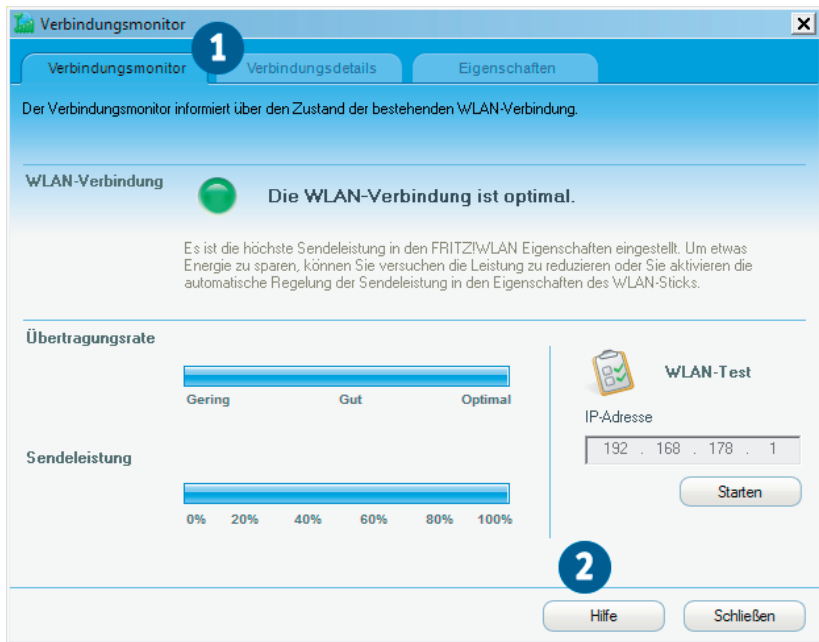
Verbindungsmonitor

1

Verbindungsmonitor | Verbindungsdetails | Eigenschaften

Der Verbindungsmonitor informiert über den Zustand der bestehenden WLAN-Verbindung.

WLAN-Verbindung

Die WLAN-Verbindung ist optimal.

Es ist die höchste Sendeleistung in den FRITZ!WLAN Eigenschaften eingestellt. Um etwas Energie zu sparen, können Sie versuchen die Leistung zu reduzieren oder Sie aktivieren die automatische Regelung der Sendeleistung in den Eigenschaften des WLAN-Sticks.

Übertragungsrate

Gering Gut Optimal

Sendeleistung

0% 20% 40% 60% 80% 100%

WLAN-Test

IP-Adresse

192 . 168 . 178 . 1

Starten

2

Hilfe

Schließen